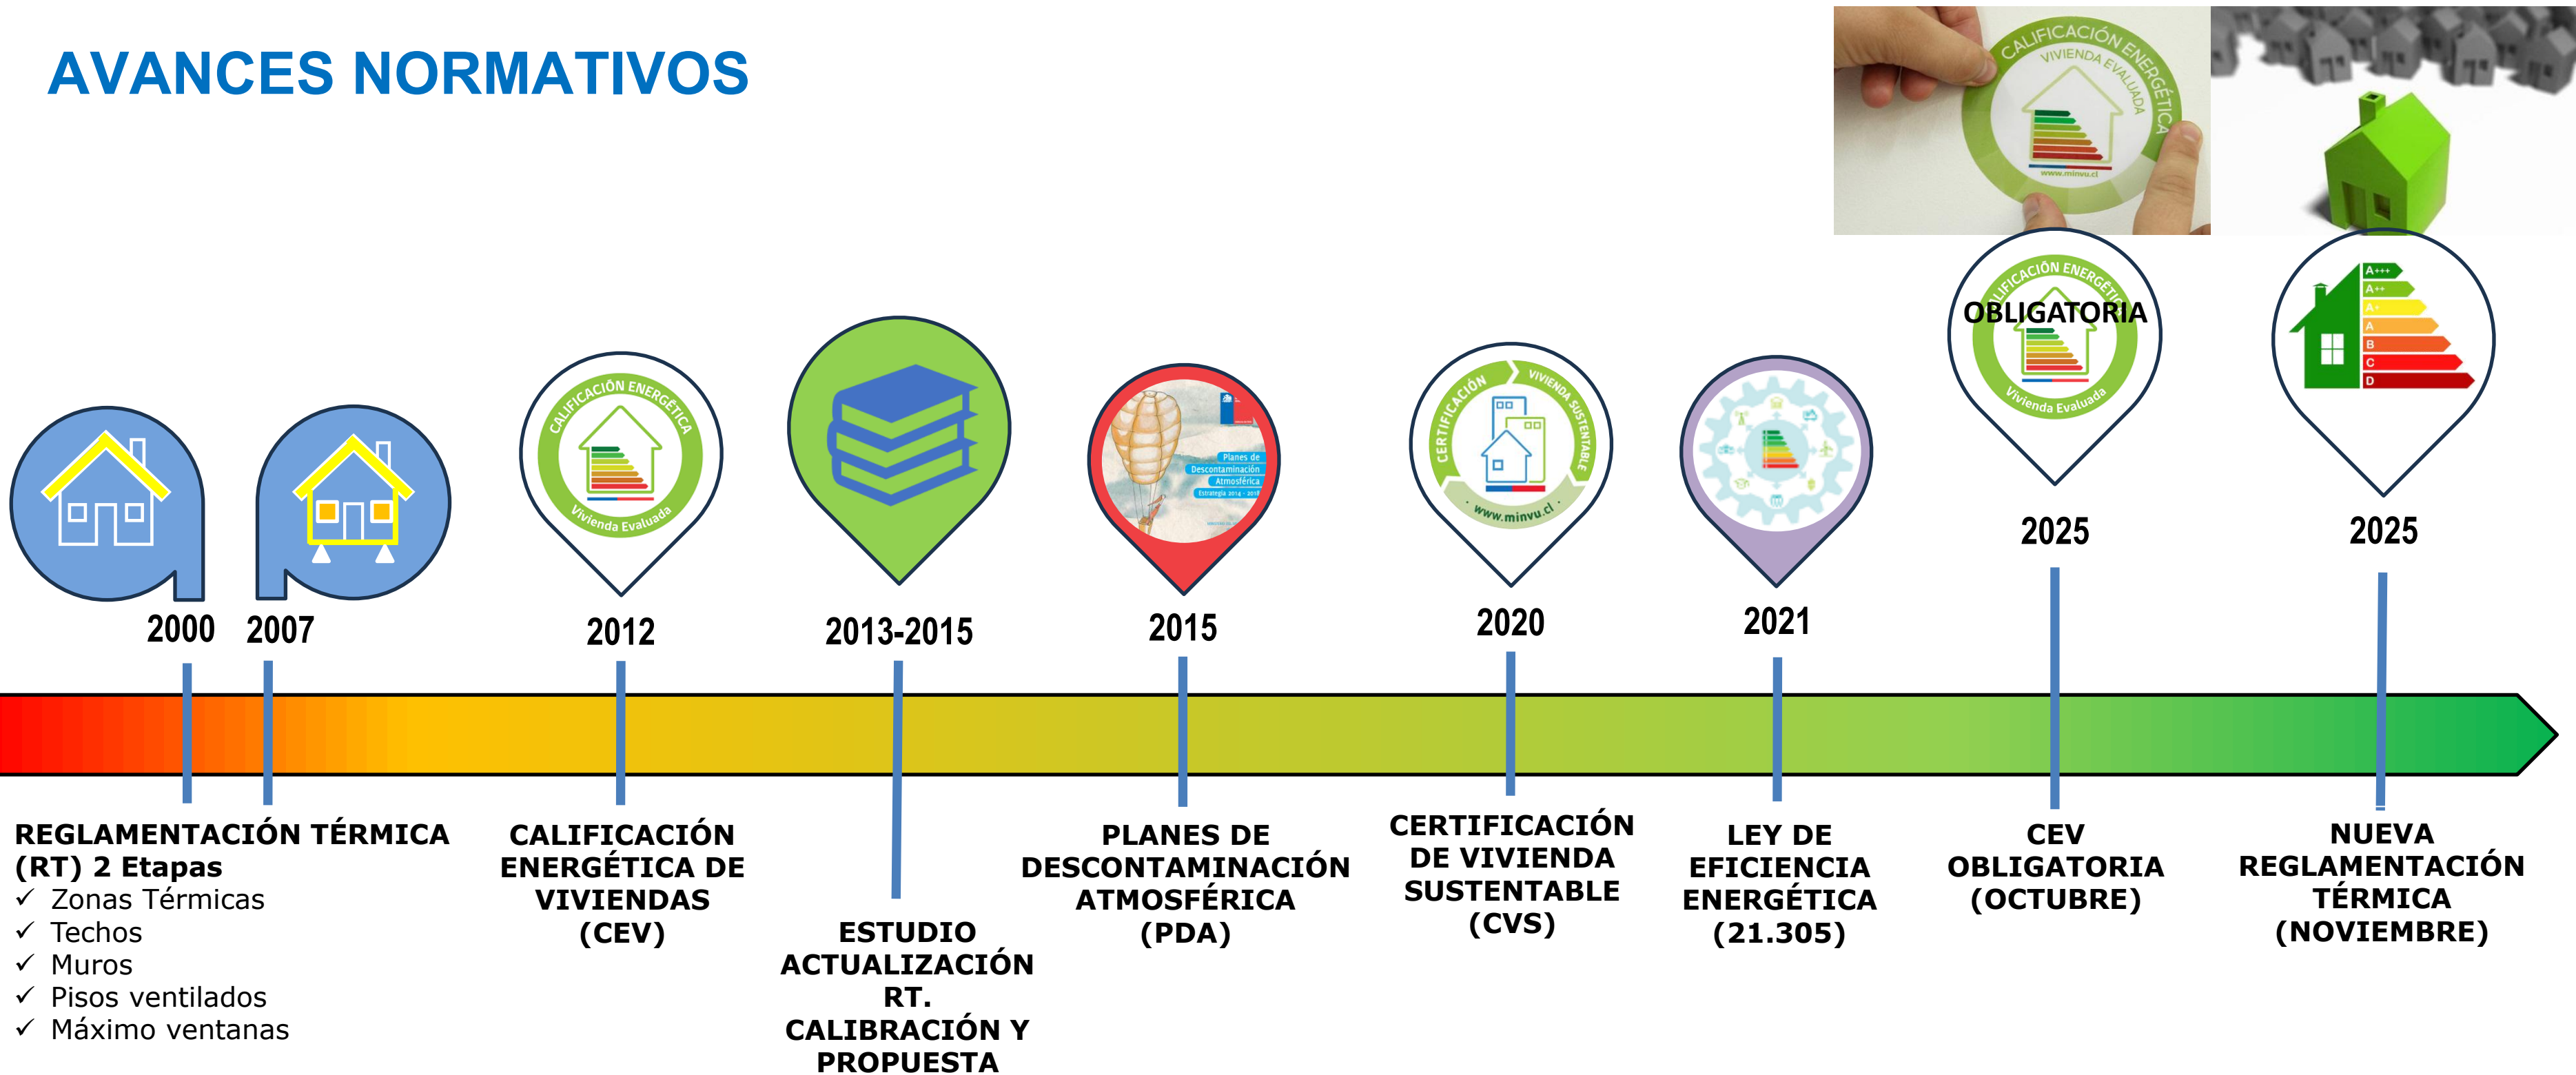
AVANCES NORMATIVOS

CALIFICACIÓN ENERGÉTICA VIVIENDA EVALUADA
www.minvu.cl

CALIFICACIÓN ENERGÉTICA
Vivienda Evaluada

Planes de Descontaminación Atmosférica
Estrategia 2014 - 2018

CERTIFICACIÓN VIVIENDA SUSTENTABLE
www.minvu.cl

CALIFICACIÓN ENERGÉTICA
OBLIGATORIA
Vivienda Evaluada

A+++
A++
A+
A
B
C
D

2000 2007
2012
2013-2015
2015
2020
2021
2025
2025

REGLAMENTACIÓN TÉRMICA (RT) 2 Etapas
✓ Zonas Térmicas
✓ Techos
✓ Muros
✓ Pisos ventilados
✓ Máximo ventanas

CALIFICACIÓN ENERGÉTICA DE VIVIENDAS (CEV)

ESTUDIO ACTUALIZACIÓN RT. CALIBRACIÓN Y PROPUESTA

PLANES DE DESCONTAMINACIÓN ATMOSFÉRICA (PDA)

CERTIFICACIÓN DE VIVIENDA SUSTENTABLE (CVS)

LEY DE EFICIENCIA ENERGÉTICA (21.305)

CEV OBLIGATORIA (OCTUBRE)

NUEVA REGLAMENTACIÓN TÉRMICA (NOVIEMBRE)